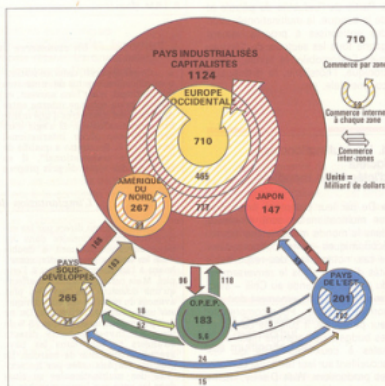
PAYS INDUSTRIALISÉS CAPITALISTES
1124

EUROPE OCCIDENTALE

710

485

717

AMÉRIQUE DU NORD
267

JAPON
147

710
Commerce par zone

Commerce interne à chaque zone

Commerce inter-zones

Unité = Milliard de dollars

166

183

98

110

PAYS SOUS-DÉVELOPPÉS
265

18

52

O.P.E.P.
183

5.5

8

5

PAYS DE L'EST
201

24

15